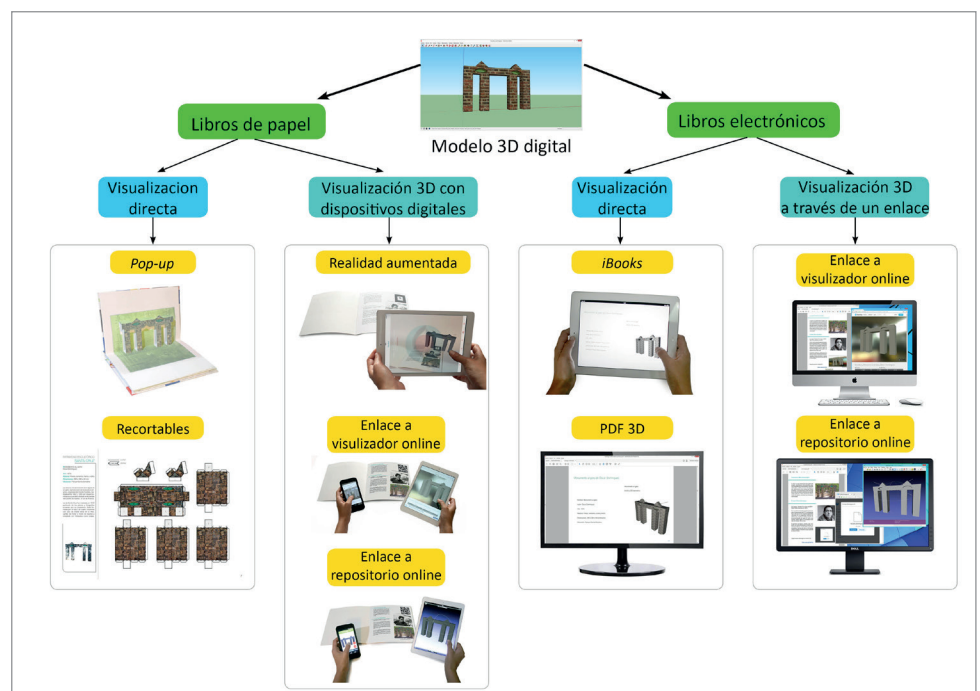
Modelo 3D digital

Libros de papel

Libros electrónicos

Visualizacion directa

Visualización 3D con dispositivos digitales

Visualización directa

Visualización 3D a través de un enlace

*Pop-up*

Recortables

Realidad aumentada

Enlace a visulizador online

Enlace a repositorio online

*iBooks*

PDF 3D

Enlace a visulizador online

Enlace a repositorio online